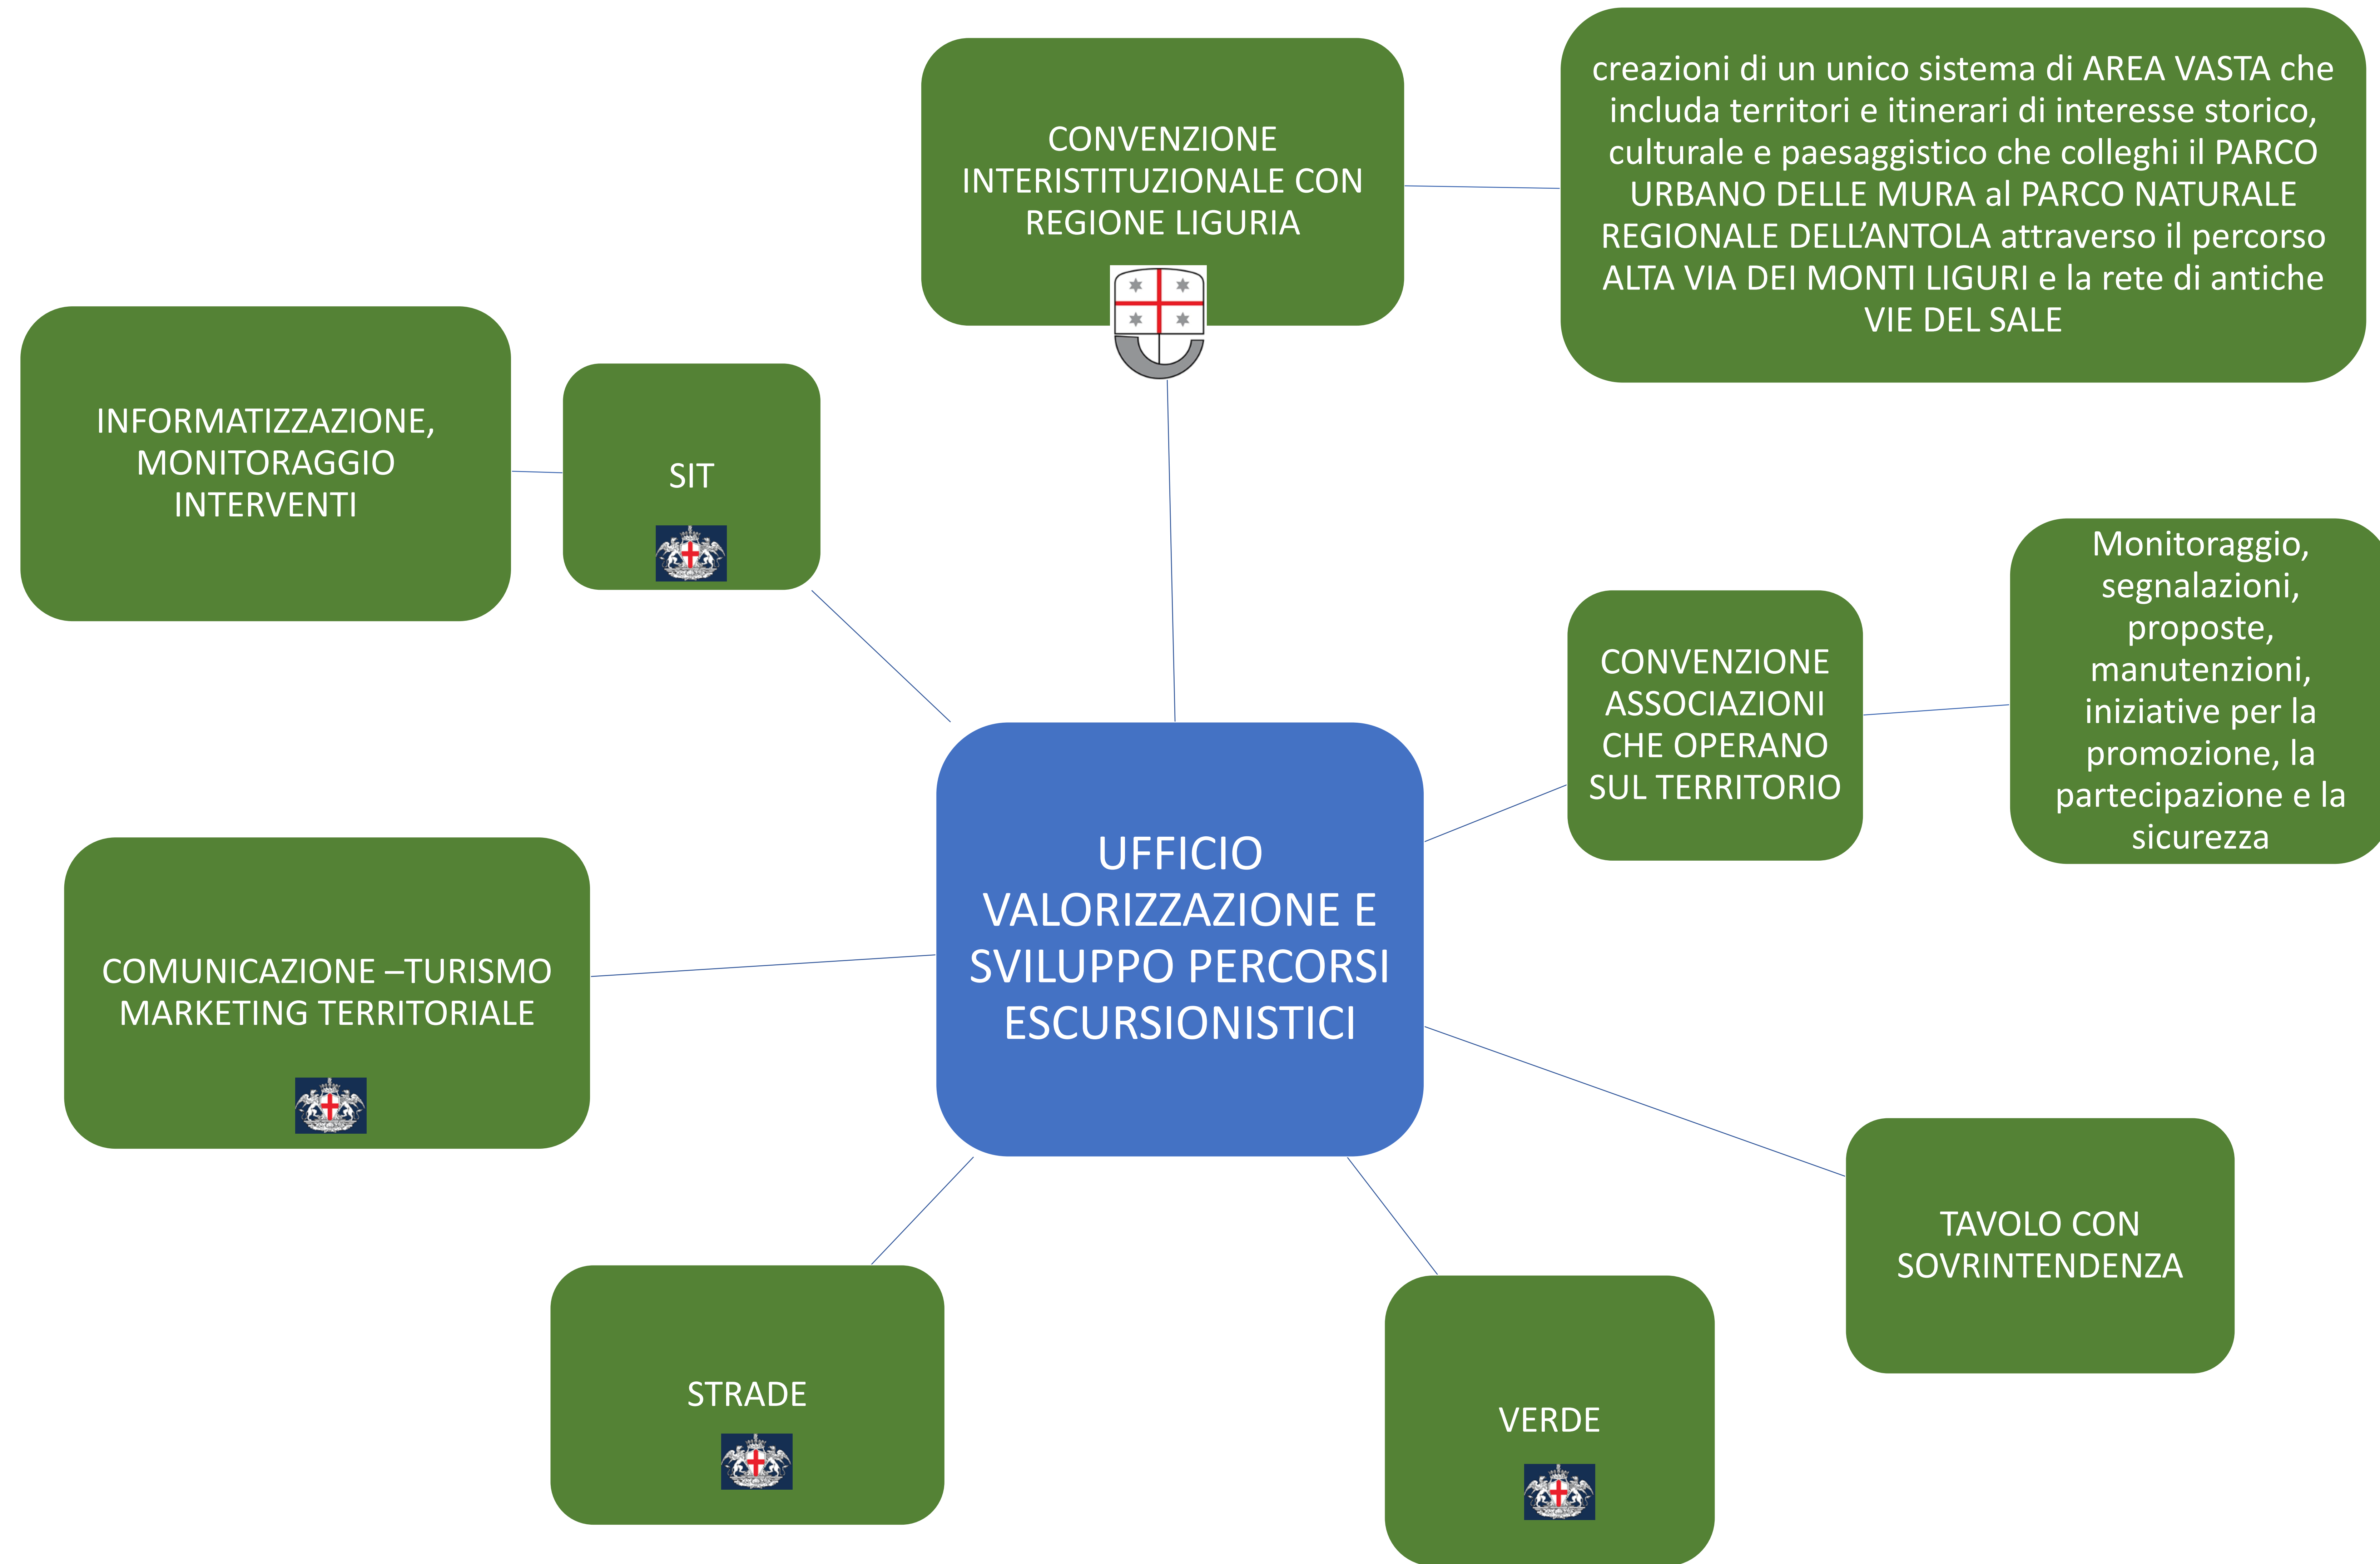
CONVENZIONE INTERISTITUZIONALE CON REGIONE LIGURIA

creazioni di un unico sistema di AREA VASTA che includa territori e itinerari di interesse storico, culturale e paesaggistico che colleghi il PARCO URBANO DELLE MURA al PARCO NATURALE REGIONALE DELL'ANTOLA attraverso il percorso ALTA VIA DEI MONTI LIGURI e la rete di antiche VIE DEL SALE

INFORMATIZZAZIONE, MONITORAGGIO INTERVENTI

SIT

CONVENZIONE ASSOCIAZIONI CHE OPERANO SUL TERRITORIO

Monitoraggio, segnalazioni, proposte, manutenzioni, iniziative per la promozione, la partecipazione e la sicurezza

UFFICIO VALORIZZAZIONE E SVILUPPO PERCORSI ESCURSIONISTICI

COMUNICAZIONE –TURISMO MARKETING TERRITORIALE

TAVOLO CON SOVRINTENDENZA

STRADE

VERDE